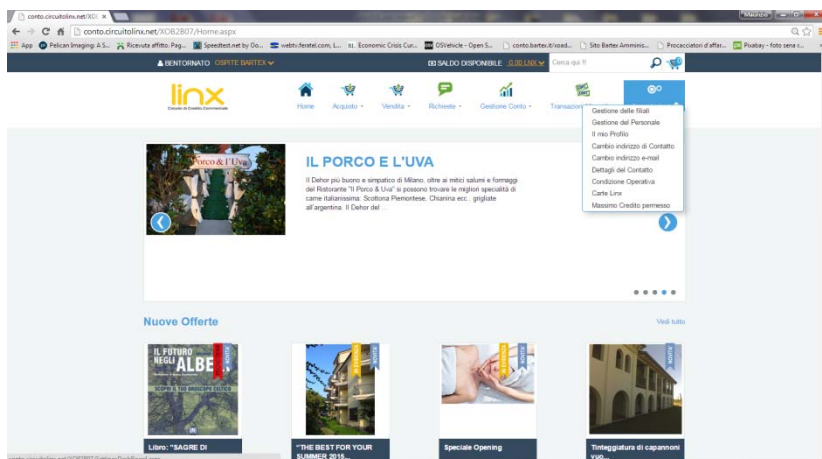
conto.circuitolinx.net/XOI ×

Maurizio

conto.circuitolinx.net/XOB2807/Home.aspx

App Pelican Imaging: A S... Ricevuta affitto: Pag... Speedtest.net by Oo... webtv.ferretel.com; L... Economic Crisis Cur... OSVehicle - Open S... conto.bartex.it/xoad... Sito Bartex Amminis... Procacciatori d'affar... Pixabay - foto senza r...

BENTORNATO OSPITE BARTEX

SALDO DISPONIBILE 0,00 LINX

Cerca qui !!

linx
Circuito di Credito Commerciale

Home
Acquisto
Vendita
Richieste
Gestione Conto
Transazioni

Gestione delle filiali
Gestione del Personale
Il mio Profilo
Cambio indirizzo di Contatto
Cambio indirizzo e-mail
Dettagli del Contatto
Condizione Operativa
Carte Linx
Massimo Credito permesso

Porco & l'Uva

IL PORCO E L'UVA

Il Dehor più buono e simpatico di Milano, oltre ai mitici salumi e formaggi del Ristorante "Il Porco & l'Uva" si possono trovare le migliori specialità di carne italianissima: Scottona Piemontese, Chianina ecc.. grigliate all'argentina. Il Dehor del ...

Nuove Offerte

Vedi tutto

IL FUTURO NEGLI ALBE
SCOPRI IL TUO OROSCOPO CELTICO

NOVITÀ

Libro: "SAGRE DI

"THE BEST FOR YOUR SUMMER 2015...

Speciale Opening

Tinteggiatura di capannoni vuo...